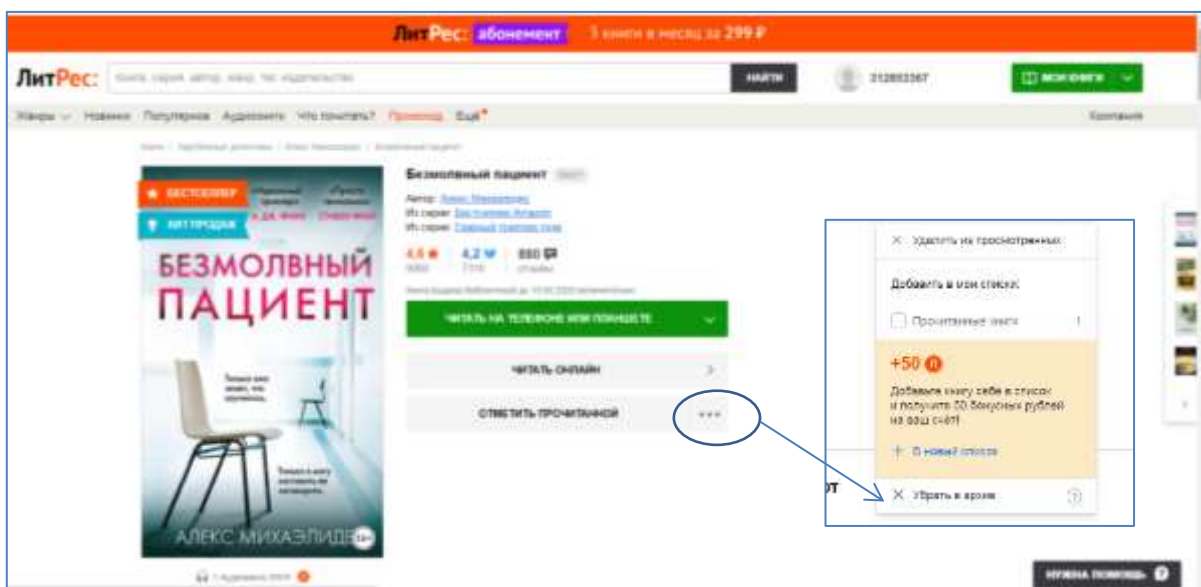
ЛитРес: абонемент 3 книги в месяц за 299 ₽

ЛитРес: Книга, серия, автор, жанр, чтец, издательство НАЙТИ 312853367 МОИ КНИГИ

Жанры Новинки Популярное Аудиокниги Что почитать? Промокод Ещё Компания

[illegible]

БЕСТСЕЛЛЕР ХИТ ПРОДАЖ

БЕЗМОЛВНЫЙ ПАЦИЕНТ

АЛЕКС МИХАЭЛИДЕС 18+

Безмолвный пациент

Автор: Алекс Михаэлидес
Из серии: Бестселлеры Amazon
Из серии: Главный триллер года

4,6 4,2 880
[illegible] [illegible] отзывы

ЧИТАТЬ НА ТЕЛЕФОНЕ ИЛИ ПЛАНШЕТЕ

ЧИТАТЬ ОНЛАЙН

ОТМЕТИТЬ ПРОЧИТАННОЙ

Удалить из просмотренных

Добавить в мои списки:

Прочитанные книги

+50

Добавьте книгу себе в список и получите 50 бонусных рублей на ваш счёт!

+ В новый список

Убрать в архив

НУЖНА ПОМОЩЬ